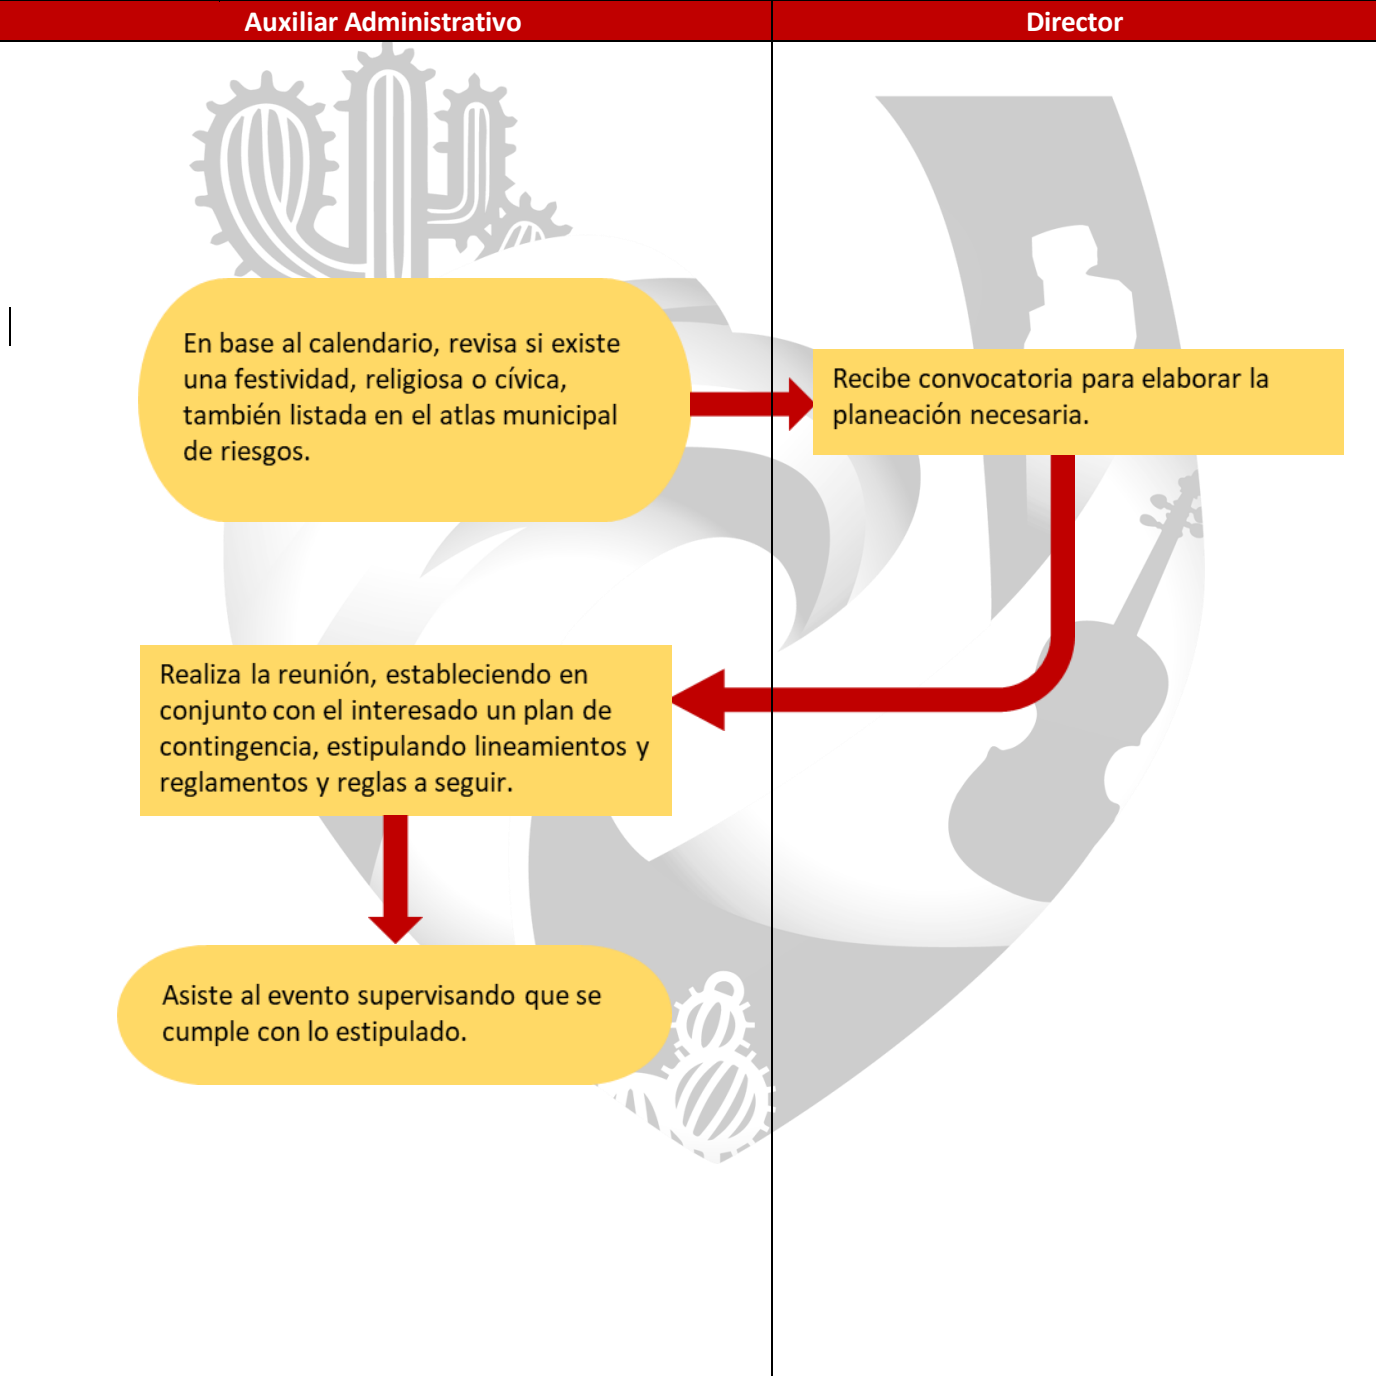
| Auxiliar Administrativo | Director |
|---|---|

En base al calendario, revisa si existe una festividad, religiosa o cívica, también listada en el atlas municipal de riesgos.

Recibe convocatoria para elaborar la planeación necesaria.

Realiza la reunión, estableciendo en conjunto con el interesado un plan de contingencia, estipulando lineamientos y reglamentos y reglas a seguir.

Asiste al evento supervisando que se cumple con lo estipulado.